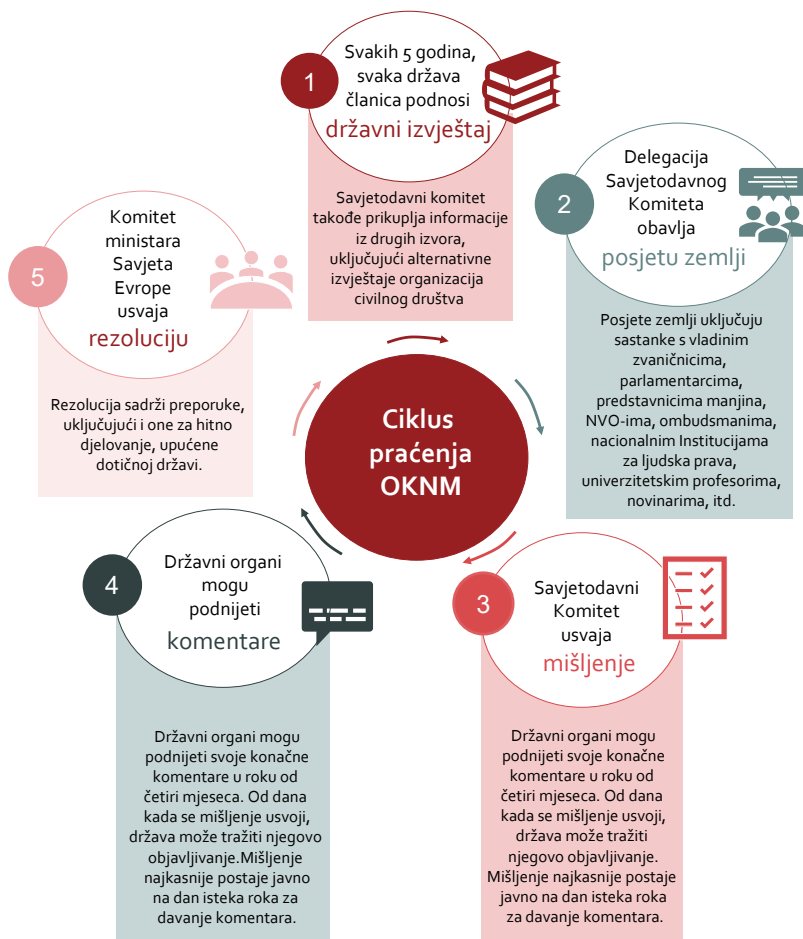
1

Svakih 5 godina, svaka država članica podnosi

državni izvještaj

Savjetodavni komitet takođe prikuplja informacije iz drugih izvora, uključujući alternativne izvještaje organizacija civilnog društva

2

Delegacija Savjetodavnog Komiteta obavlja

posjetu zemlji

Posjete zemlji uključuju sastanke s vladinim zvaničnicima, parlamentarcima, predstavnicima manjina, NVO-ima, ombudsmanima, nacionalnim Institucijama za ljudska prava, univerzitetskim profesorima, novinarima, itd.

5

Komitet ministara Savjeta Evrope usvaja

rezoluciju

Rezolucija sadrži preporuke, uključujući i one za hitno djelovanje, upućene dotičnoj državi.

Ciklus praćenja OKNM

4

Državni organi mogu podnijeti

komentare

Državni organi mogu podnijeti svoje konačne komentare u roku od četiri mjeseca. Od dana kada se mišljenje usvoji, država može tražiti njegovo objavljivanje.Mišljenje najkasnije postaje javno na dan isteka roka za davanje komentara.

3

Savjetodavni Komitet usvaja

mišljenje

Državni organi mogu podnijeti svoje konačne komentare u roku od četiri mjeseca. Od dana kada se mišljenje usvoji, država može tražiti njegovo objavljivanje. Mišljenje najkasnije postaje javno na dan isteka roka za davanje komentara.